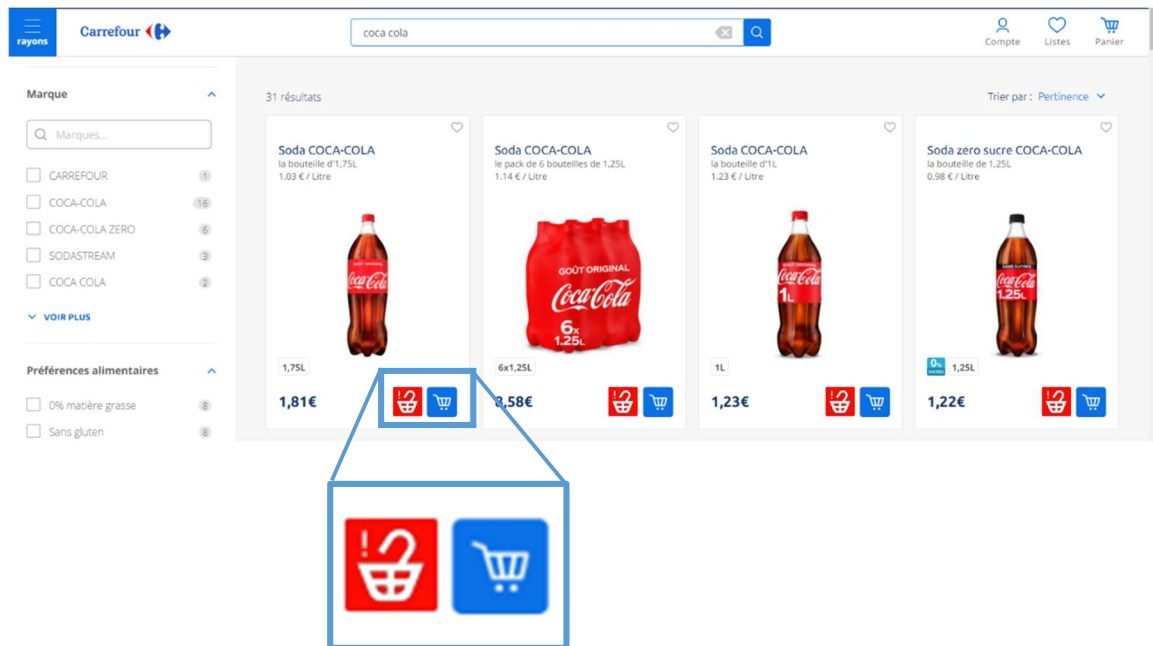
rayons

Carrefour

coca cola

Compte Listes Panier

Marque

Marques...

CARREFOUR 1
COCA-COLA 16
COCA-COLA ZERO 6
SODASTREAM 3
COCA COLA 2

VOIR PLUS

Préférences alimentaires

0% matière grasse 8
Sans gluten 8

31 résultats

Trier par : Pertinence

Soda COCA-COLA
la bouteille d'1,75L
1.03 € / Litre

1,75L

1,81€

Soda COCA-COLA
le pack de 6 bouteilles de 1,25L
1.14 € / Litre

GOÛT ORIGINAL
Coca-Cola
6x 1.25L

6x1,25L

8,58€

Soda COCA-COLA
la bouteille d'1L
1.23 € / Litre

1L

1L

1,23€

Soda zero sucre COCA-COLA
la bouteille de 1,25L
0.98 € / Litre

1.25L

0% SUCRES

1,25L

1,22€